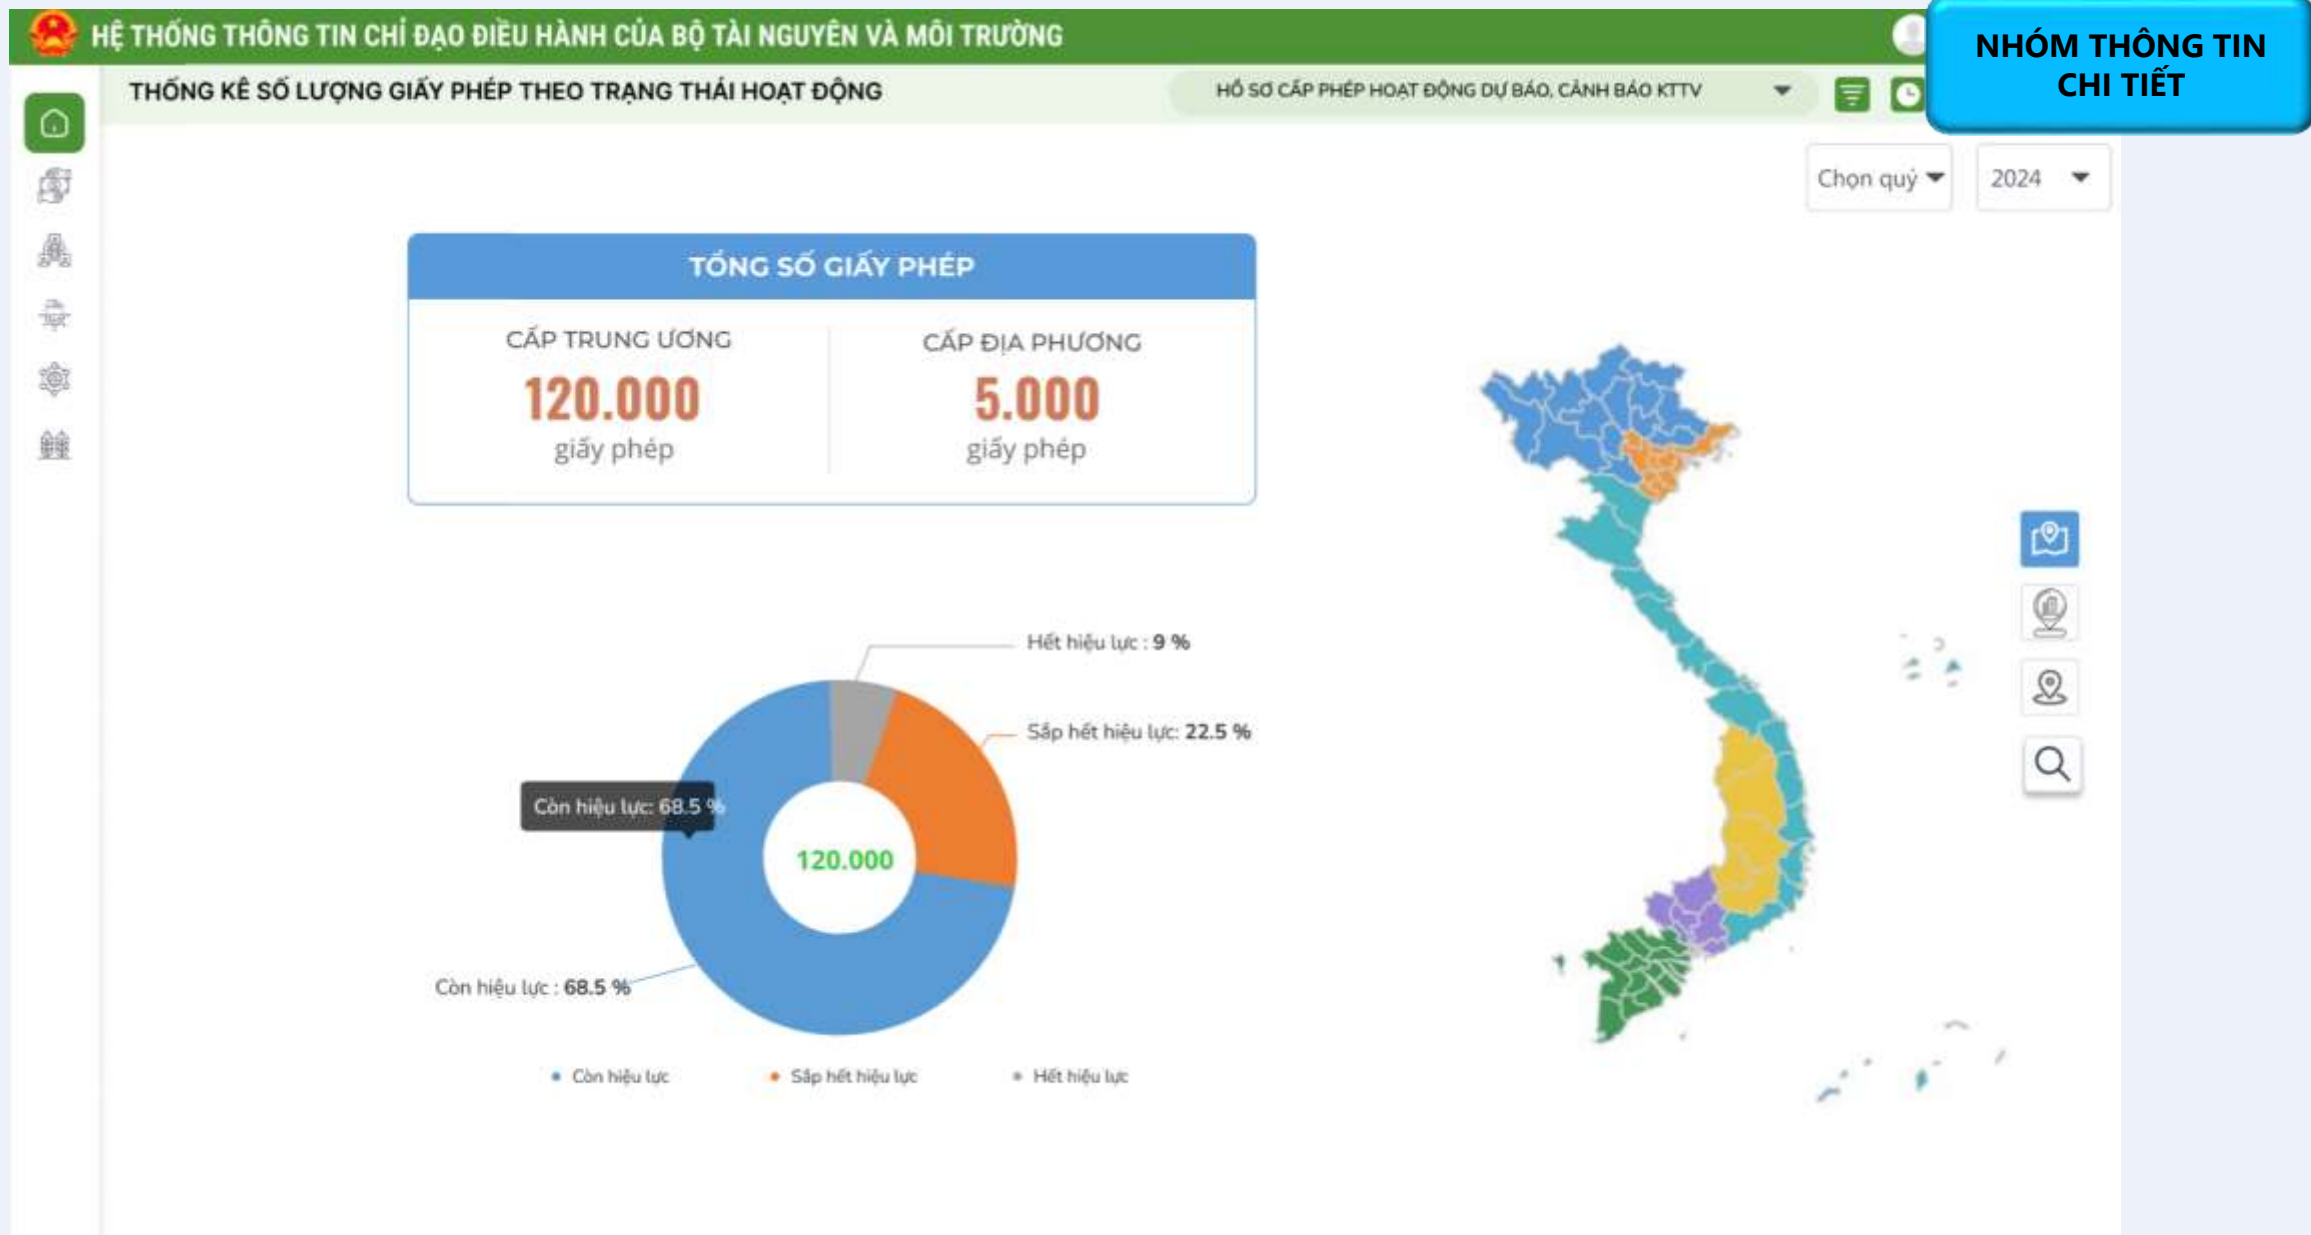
HỆ THỐNG THÔNG TIN CHỈ ĐẠO ĐIỀU HÀNH CỦA BỘ TÀI NGUYÊN VÀ MÔI TRƯỜNG

NHÓM THÔNG TIN CHI TIẾT

THỐNG KÊ SỐ LƯỢNG GIẤY PHÉP THEO TRẠNG THÁI HOẠT ĐỘNG

HỒ SƠ CẤP PHÉP HOẠT ĐỘNG DỰ BÁO, CẢNH BÁO KTTV

Chọn quý

2024

TỔNG SỐ GIẤY PHÉP

CẤP TRUNG ƯƠNG
120.000
giấy phép

CẤP ĐỊA PHƯƠNG
5.000
giấy phép

Hết hiệu lực : 9 %

Sắp hết hiệu lực: 22.5 %

Còn hiệu lực: 68.5 %

120.000

Còn hiệu lực : 68.5 %

Còn hiệu lực
Sắp hết hiệu lực
Hết hiệu lực